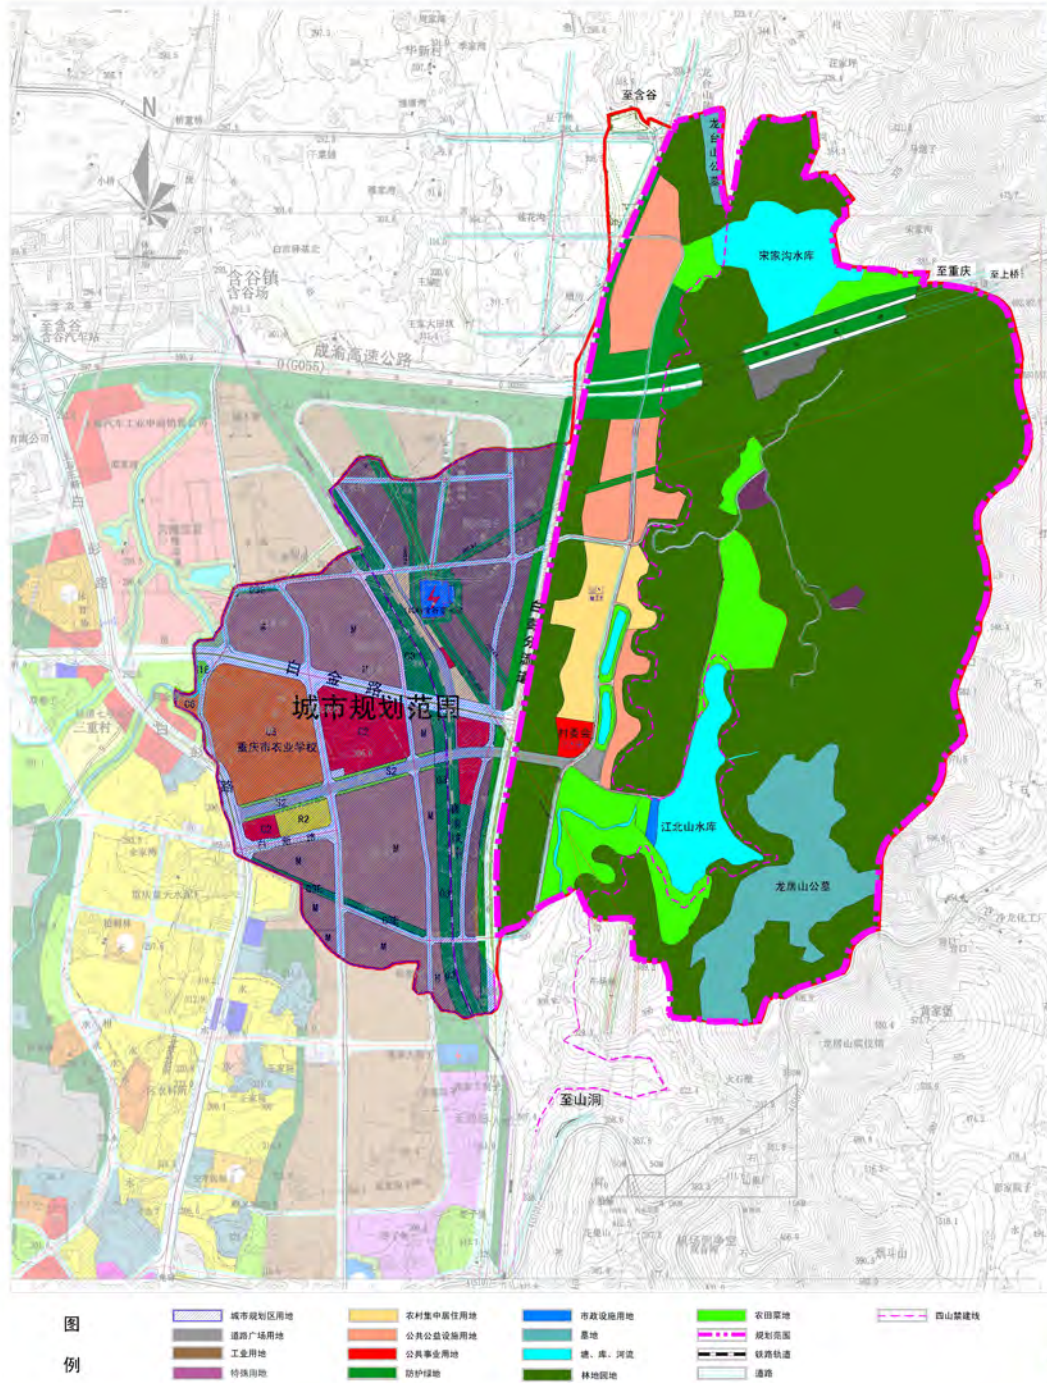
N

至含谷

龙台山公墓

宋家沟水库

至重庆

至上桥

含谷镇

含谷场

至含谷

成渝高速公路

G(G055)

白金路

城市规划范围

重庆市农业学校

村委会

江北山水库

龙岗山公墓

至山洞

图例

城市规划区用地

道路广场用地

工业用地

特殊用地

农村集中居住用地

公共公益设施用地

公共事业用地

防护绿地

市政设施用地

墓地

塘、库、河流

林地园地

农田菜地

规划范围

铁路轨道

道路

四山禁建线